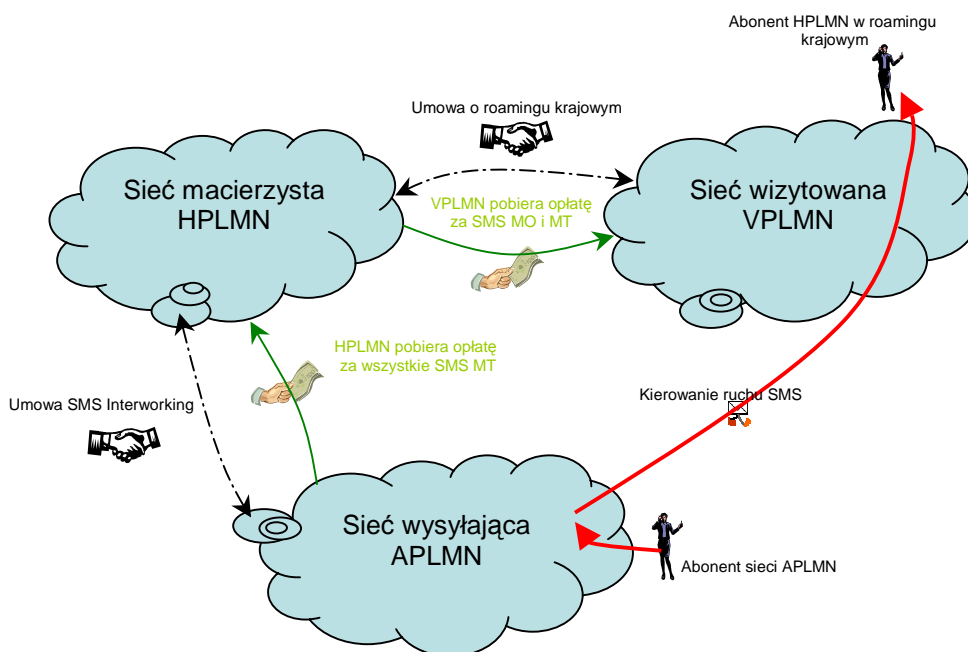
Abonent HPLMN w roamingu krajowym

Umowa o roamingu krajowym

Sieć macierzysta HPLMN

Sieć wizytowana VPLMN

VPLMN pobiera opłatę za SMS MO i MT

HPLMN pobiera opłatę za wszystkie SMS MT

Umowa SMS Interworking

Kierowanie ruchu SMS

Sieć wysyłająca APLMN

Abonent sieci APLMN